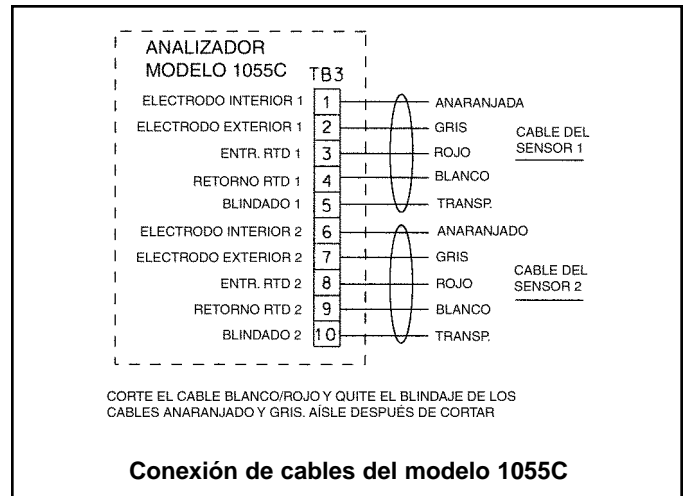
ANALIZADOR
MODELO 1055C

TB3

| | | |
|---|---|---|
| ELECTRODO INTERIOR 1 | 1 | ANARANJADA |
| ELECTRODO EXTERIOR 1 | 2 | GRIS |
| ENTR. RTD 1 | 3 | ROJO |
| RETORNO RTD 1 | 4 | BLANCO |
| BLINDADO 1 | 5 | TRANSP. |
| ELECTRODO INTERIOR 2 | 6 | ANARANJADO |
| ELECTRODO EXTERIOR 2 | 7 | GRIS |
| ENTR. RTD 2 | 8 | ROJO |
| RETORNO RTD 2 | 9 | BLANCO |
| BLINDADO 2 | 10 | TRANSP. |

CABLE DEL SENSOR 1

CABLE DEL SENSOR 2

CORTE EL CABLE BLANCO/ROJO Y QUITE EL BLINDAJE DE LOS CABLES ANARANJADO Y GRIS. AÍSLE DESPUÉS DE CORTAR

Conexión de cables del modelo 1055C